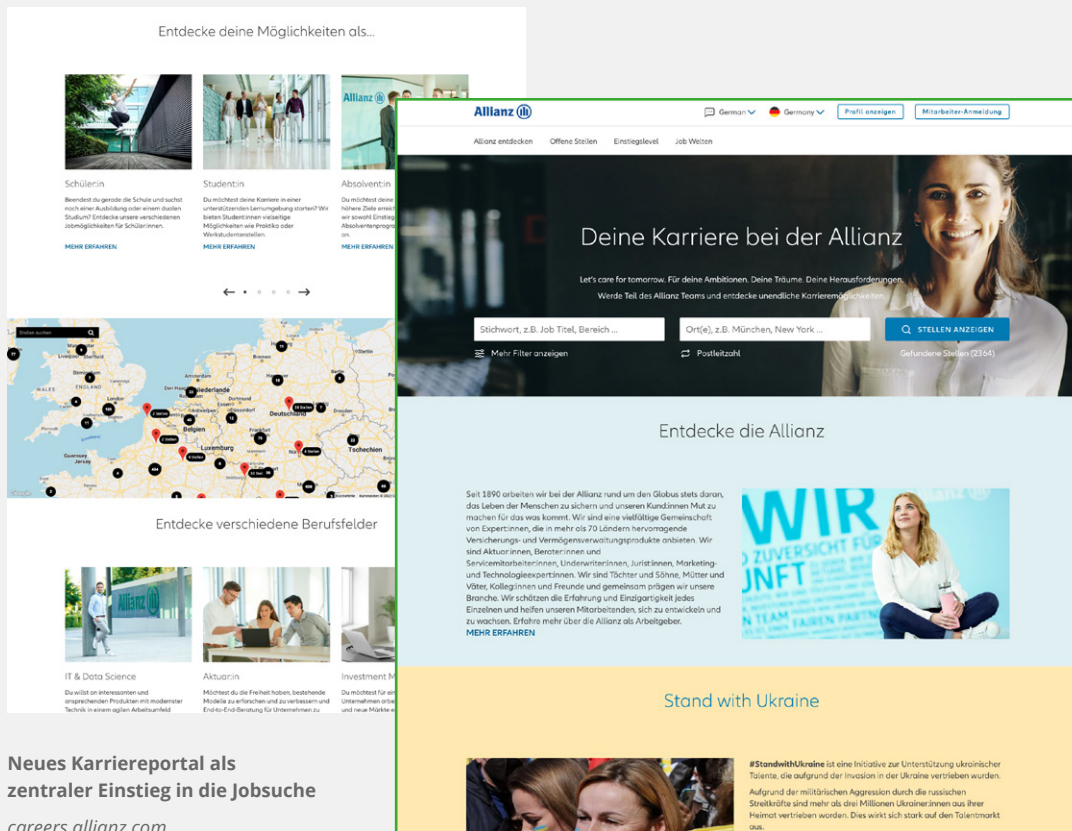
Entdecke deine Möglichkeiten als...

Schüler:in
Beendest du gerade die Schule und suchst noch einer Ausbildung oder einem dualen Studium? Entdecke unsere verschiedenen Jobmöglichkeiten für Schüler:innen.
MEHR ERFAHREN

Student:in
Du möchtest deine Karriere in einer unterstützenden Lernumgebung starten? Wir bieten Student:innen vielseitige Möglichkeiten wie Praktika oder Werkstudentenstellen.
MEHR ERFAHREN

Absolvent:in
Du möchtest deine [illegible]
MEHR ERFAHREN

Entdecke verschiedene Berufsfelder

IT & Data Science
Du willst an interessanten und ansprechenden Produkten mit modernster Technik in einem agilen Mitarbeitsumfeld

Aktuar:in
Möchtest du die Freiheit haben, bestehende Modelle zu erforschen und zu verbessern und End-to-End-Beratung für Unternehmen zu

Investment M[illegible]

Neues Karriereportal als zentraler Einstieg in die Jobsuche
careers.allianz.com

Allianz
German Germany Profil anzeigen Mitarbeiter-Anmeldung
Allianz entdecken Offene Stellen Einstiegslevel Job Welten

Deine Karriere bei der Allianz
Let's care for tomorrow. Für deine Ambitionen. Deine Träume. Deine Herausforderungen. Werde Teil des Allianz Teams und entdecke unendliche Karrieremöglichkeiten.
Stichwort, z.B. Job Titel, Bereich ...
Ort(e), z.B. München, New York ...
STELLEN ANZEIGEN
Mehr Filter anzeigen
Postleitzahl
Gefundene Stellen (2364)

Entdecke die Allianz
Seit 1890 arbeiten wir bei der Allianz rund um den Globus stets daran, das Leben der Menschen zu sichern und unseren Kund:innen Mut zu machen für das was kommt. Wir sind eine vielfältige Gemeinschaft von Expert:innen, die in mehr als 70 Ländern hervorragende Versicherungs- und Vermögensverwaltungsprodukte anbieten. Wir sind Aktuar:innen, Berater:innen und Servicemitarbeiter:innen, Underwriter:innen, Jurist:innen, Marketing- und Technologieexpert:innen. Wir sind Töchter und Söhne, Mütter und Väter, Kolleg:innen und Freunde und gemeinsam prägen wir unsere Branche. Wir schätzen die Erfahrung und Einzigartigkeit jedes Einzelnen und helfen unseren Mitarbeitenden, sich zu entwickeln und zu wachsen. Erfahre mehr über die Allianz als Arbeitgeber.
MEHR ERFAHREN

Stand with Ukraine
#StandwithUkraine ist eine Initiative zur Unterstützung ukrainischer Talente, die aufgrund der Invasion in der Ukraine vertrieben wurden.
Aufgrund der militärischen Aggression durch die russischen Streitkräfte sind mehr als drei Millionen Ukrainer:innen aus ihrer Heimat vertrieben worden. Dies wirkt sich stark auf den Talentmarkt aus.